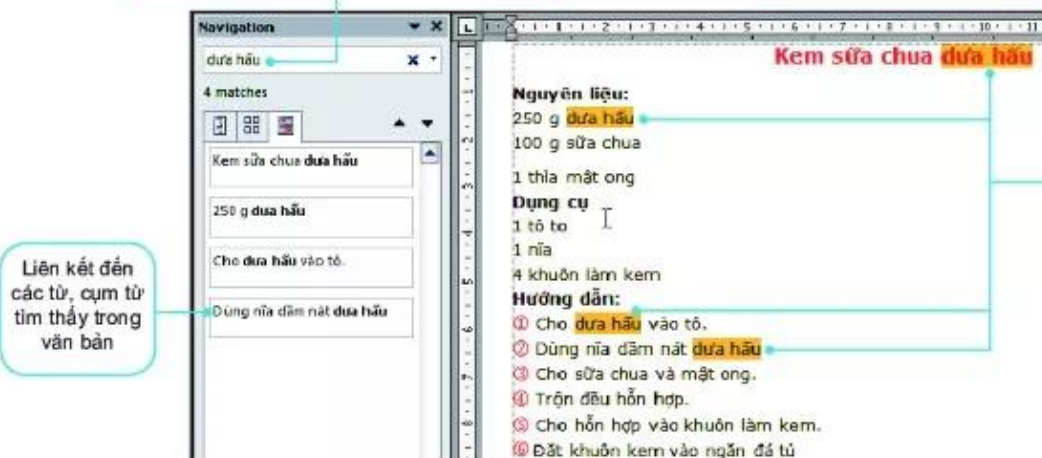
Navigation

dưa hấu

4 matches

Kem sữa chua **dưa hấu**

250 g **dưa hấu**

Cho **dưa hấu** vào tô.

Dùng nĩa dầm nát **dưa hấu**

Liên kết đến các từ, cụm từ tìm thấy trong văn bản

Kem sữa chua dưa hấu

**Nguyên liệu:**
250 g dưa hấu
100 g sữa chua
1 thìa mật ong
**Dụng cụ**
1 tô to
1 nĩa
4 khuôn làm kem
**Hướng dẫn:**
① Cho dưa hấu vào tô.
② Dùng nĩa dầm nát dưa hấu
③ Cho sữa chua và mật ong.
④ Trộn đều hỗn hợp.
⑤ Cho hỗn hợp vào khuôn làm kem.
⑥ Đặt khuôn kem vào ngăn đá tủ